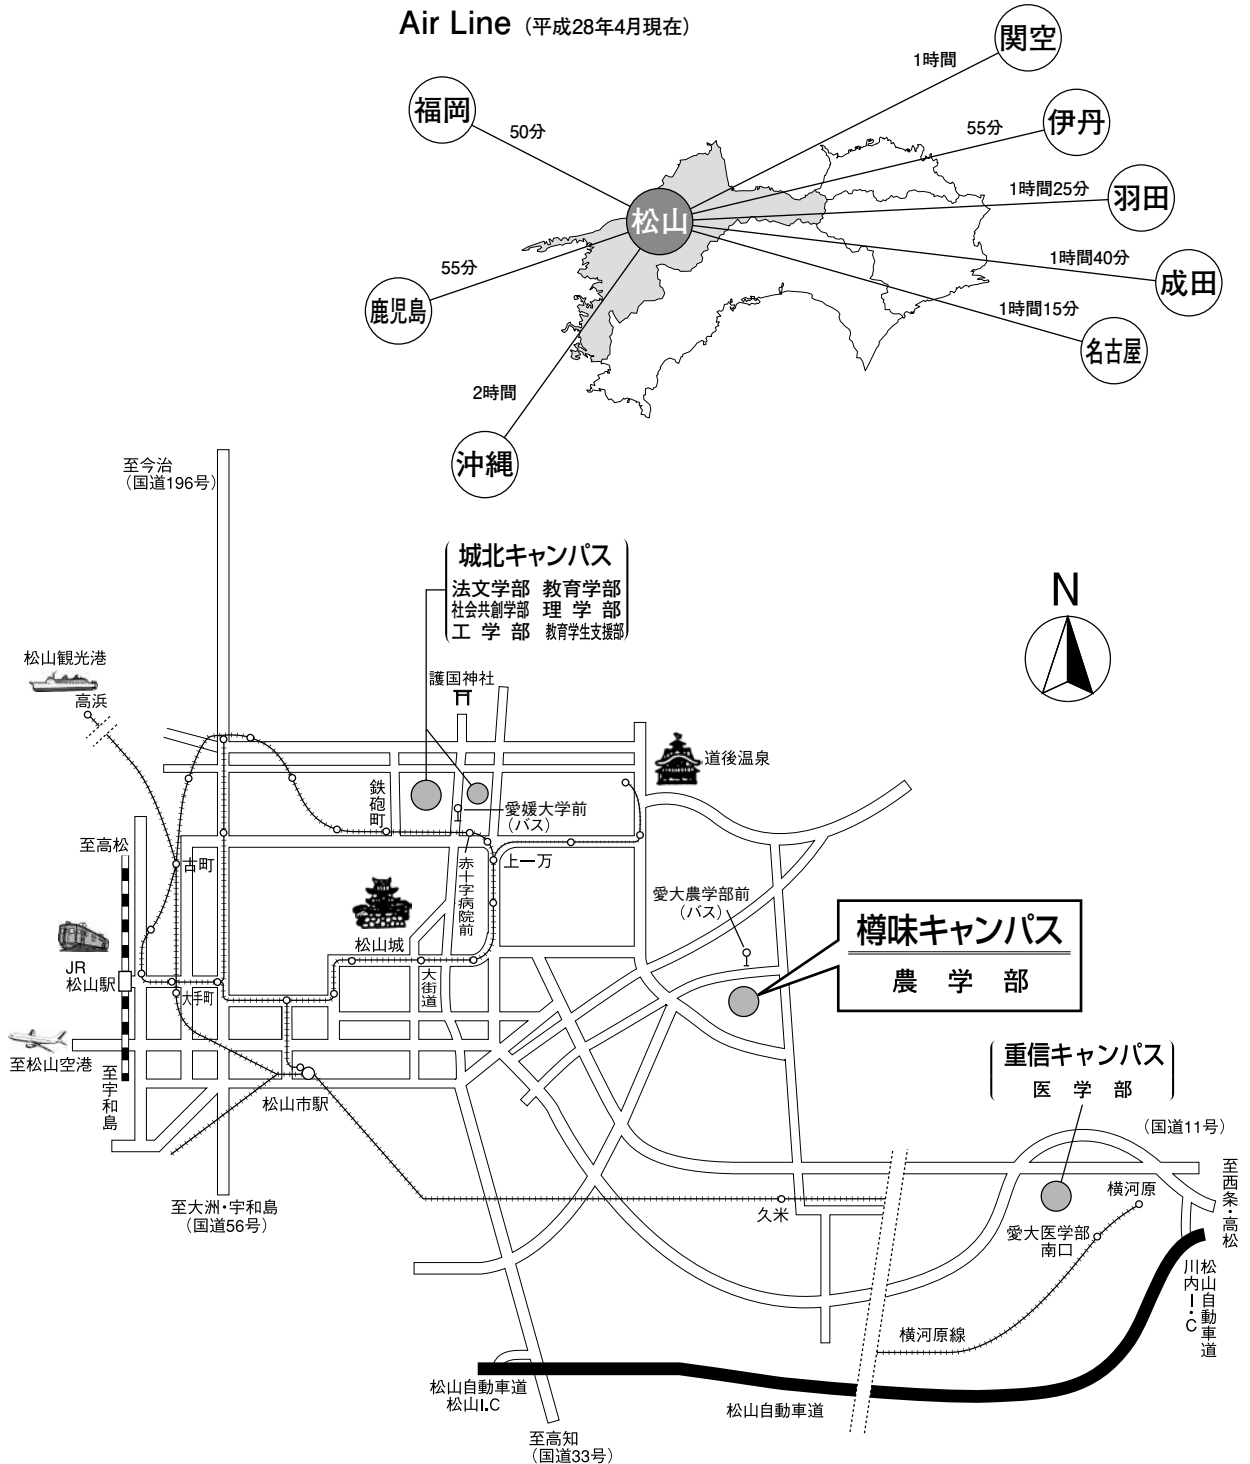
Air Line（平成28年4月現在）

関空
1時間
福岡
50分
伊丹
55分
羽田
1時間25分
松山
成田
1時間40分
55分
鹿児島
名古屋
1時間15分
2時間
沖縄

至今治
（国道196号）

城北キャンパス
法文学部　教育学部
社会共創学部　理学部
工学部　教育学生支援部

N

松山観光港
高浜
護国神社
道後温泉
鉄砲町
愛媛大学前
（バス）
至高松
古町
上一万
赤十字病院前
愛大農学部前
（バス）
樽味キャンパス
農　学　部
JR
松山駅
松山城
大街道
大手町
至松山空港
至宇和島
重信キャンパス
医　学　部
松山市駅
（国道11号）
至西条・高松
横河原
久米
至大洲・宇和島
（国道56号）
愛大医学部南口
松山自動車道川内I.C
横河原線
松山自動車道
松山I.C
松山自動車道
至高知
（国道33号）